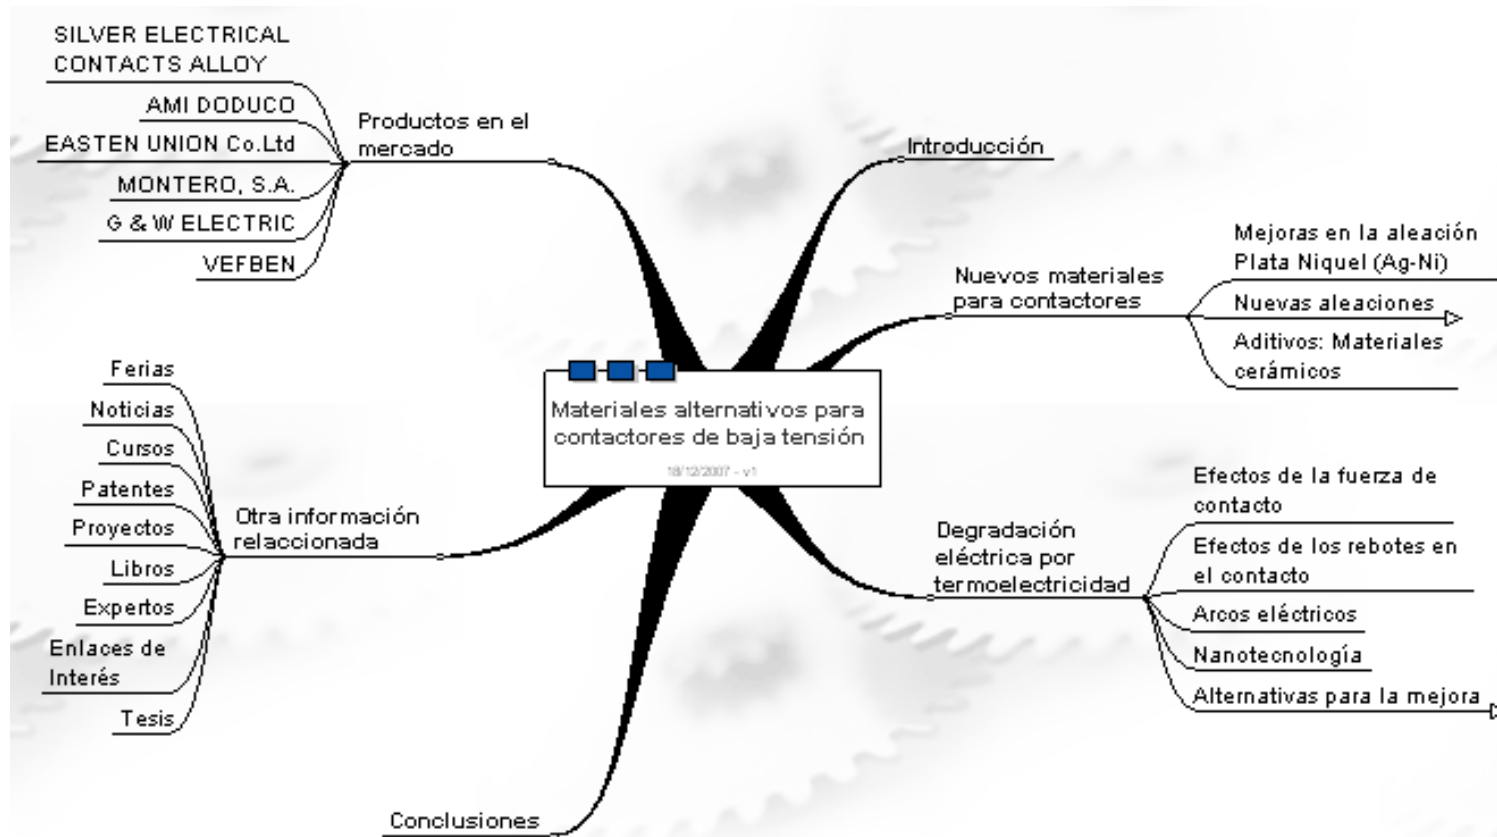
Materiales alternativos para contactores de baja tensión

18/12/2007 - v1

Productos en el mercado

SILVER ELECTRICAL CONTACTS ALLOY

AMI DODUCO

EASTEN UNION Co.Ltd

MONTERO, S.A.

G & W ELECTRIC

VEFBEN

Otra información relaccionada

Ferias

Noticias

Cursos

Patentes

Proyectos

Libros

Expertos

Enlaces de Interés

Tesis

Conclusiones

Introducción

Nuevos materiales para contactores

Mejoras en la aleación Plata Niquel (Ag-Ni)

Nuevas aleaciones

Aditivos: Materiales cerámicos

Degradación eléctrica por termoelectricidad

Efectos de la fuerza de contacto

Efectos de los rebotes en el contacto

Arcos eléctricos

Nanotecnología

Alternativas para la mejora